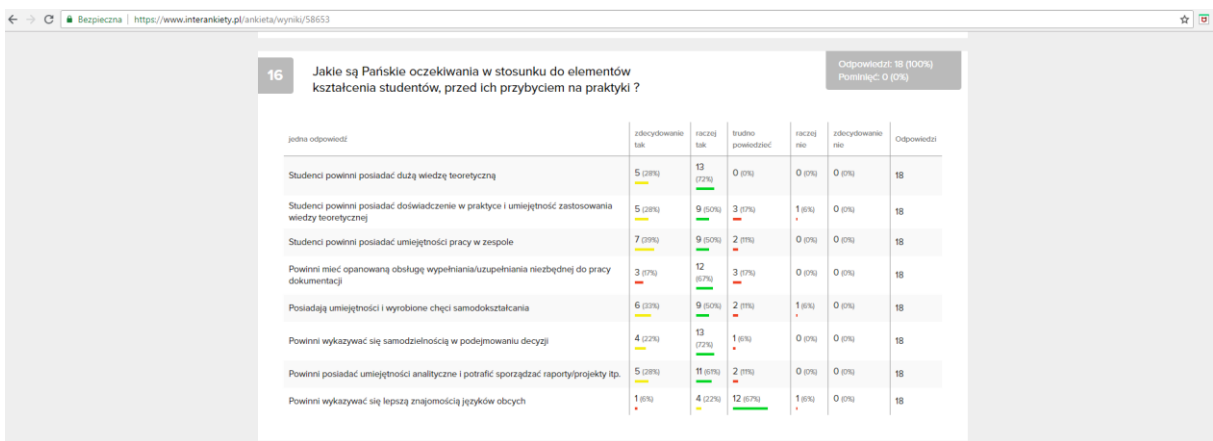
Bezpieczna | https://www.interankiety.pl/ankieta/wyniki/58653

16

Jakie są Pańskie oczekiwania w stosunku do elementów kształcenia studentów, przed ich przybyciem na praktyki ?

Odpowiedzi: 18 (100%)
Pominięć: 0 (0%)

| jedna odpowiedź | zdecydowanie tak | raczej tak | trudno powiedzieć | raczej nie | zdecydowanie nie | Odpowiedzi |
|---|---|---|---|---|---|---|
| Studenci powinni posiadać dużą wiedzę teoretyczną | 5 (28%) | 13 (72%) | 0 (0%) | 0 (0%) | 0 (0%) | 18 |
| Studenci powinni posiadać doświadczenie w praktyce i umiejętność zastosowania wiedzy teoretycznej | 5 (28%) | 9 (50%) | 3 (17%) | 1 (6%) | 0 (0%) | 18 |
| Studenci powinni posiadać umiejętności pracy w zespole | 7 (39%) | 9 (50%) | 2 (11%) | 0 (0%) | 0 (0%) | 18 |
| Powinni mieć opanowaną obsługę wypełniania/uzupełniania niezbędnej do pracy dokumentacji | 3 (17%) | 12 (67%) | 3 (17%) | 0 (0%) | 0 (0%) | 18 |
| Posiadają umiejętności i wyrobione chęci samodokształcania | 6 (33%) | 9 (50%) | 2 (11%) | 1 (6%) | 0 (0%) | 18 |
| Powinni wykazywać się samodzielnością w podejmowaniu decyzji | 4 (22%) | 13 (72%) | 1 (6%) | 0 (0%) | 0 (0%) | 18 |
| Powinni posiadać umiejętności analityczne i potrafić sporządzać raporty/projekty itp. | 5 (28%) | 11 (61%) | 2 (11%) | 0 (0%) | 0 (0%) | 18 |
| Powinni wykazywać się lepszą znajomością języków obcych | 1 (6%) | 4 (22%) | 12 (67%) | 1 (6%) | 0 (0%) | 18 |